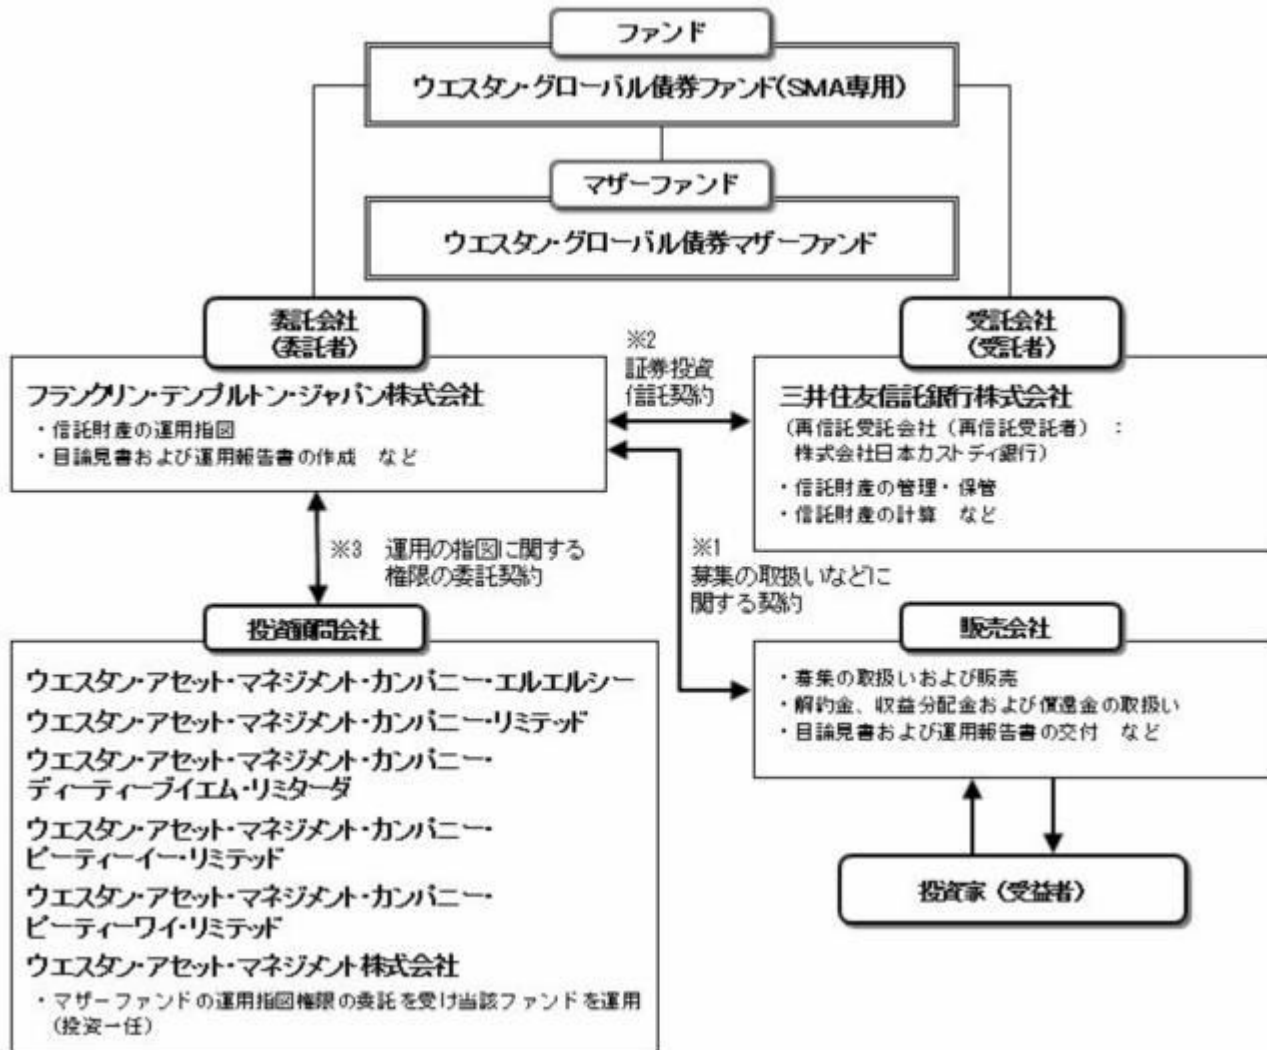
ファンド

ウエスタン・グローバル債券ファンド(SMA専用)

マザーファンド

ウエスタン・グローバル債券マザーファンド

委託会社
(委託者)

フランクリン・テンプルトン・ジャパン株式会社
・信託財産の運用指図
・目論見書および運用報告書の作成 など

※2
証券投資
信託契約

受託会社
(受託者)

三井住友信託銀行株式会社
(再信託受託会社(再信託受託者):
株式会社日本カストディ銀行)
・信託財産の管理・保管
・信託財産の計算 など

※3 運用の指図に関する
権限の委託契約

※1
募集の取扱いなどに
関する契約

投資顧問会社

ウエスタン・アセット・マネジメント・カンパニー・エルエルシー
ウエスタン・アセット・マネジメント・カンパニー・リミテッド
ウエスタン・アセット・マネジメント・カンパニー・ディーティーブイエム・リミターダ
ウエスタン・アセット・マネジメント・カンパニー・ピーティーイー・リミテッド
ウエスタン・アセット・マネジメント・カンパニー・ピーティーワイ・リミテッド
ウエスタン・アセット・マネジメント株式会社
・マザーファンドの運用指図権限の委託を受け当該ファンドを運用(投資一任)

販売会社

・募集の取扱いおよび販売
・解約金、収益分配金および償還金の取扱い
・目論見書および運用報告書の交付 など

投資家(受益者)